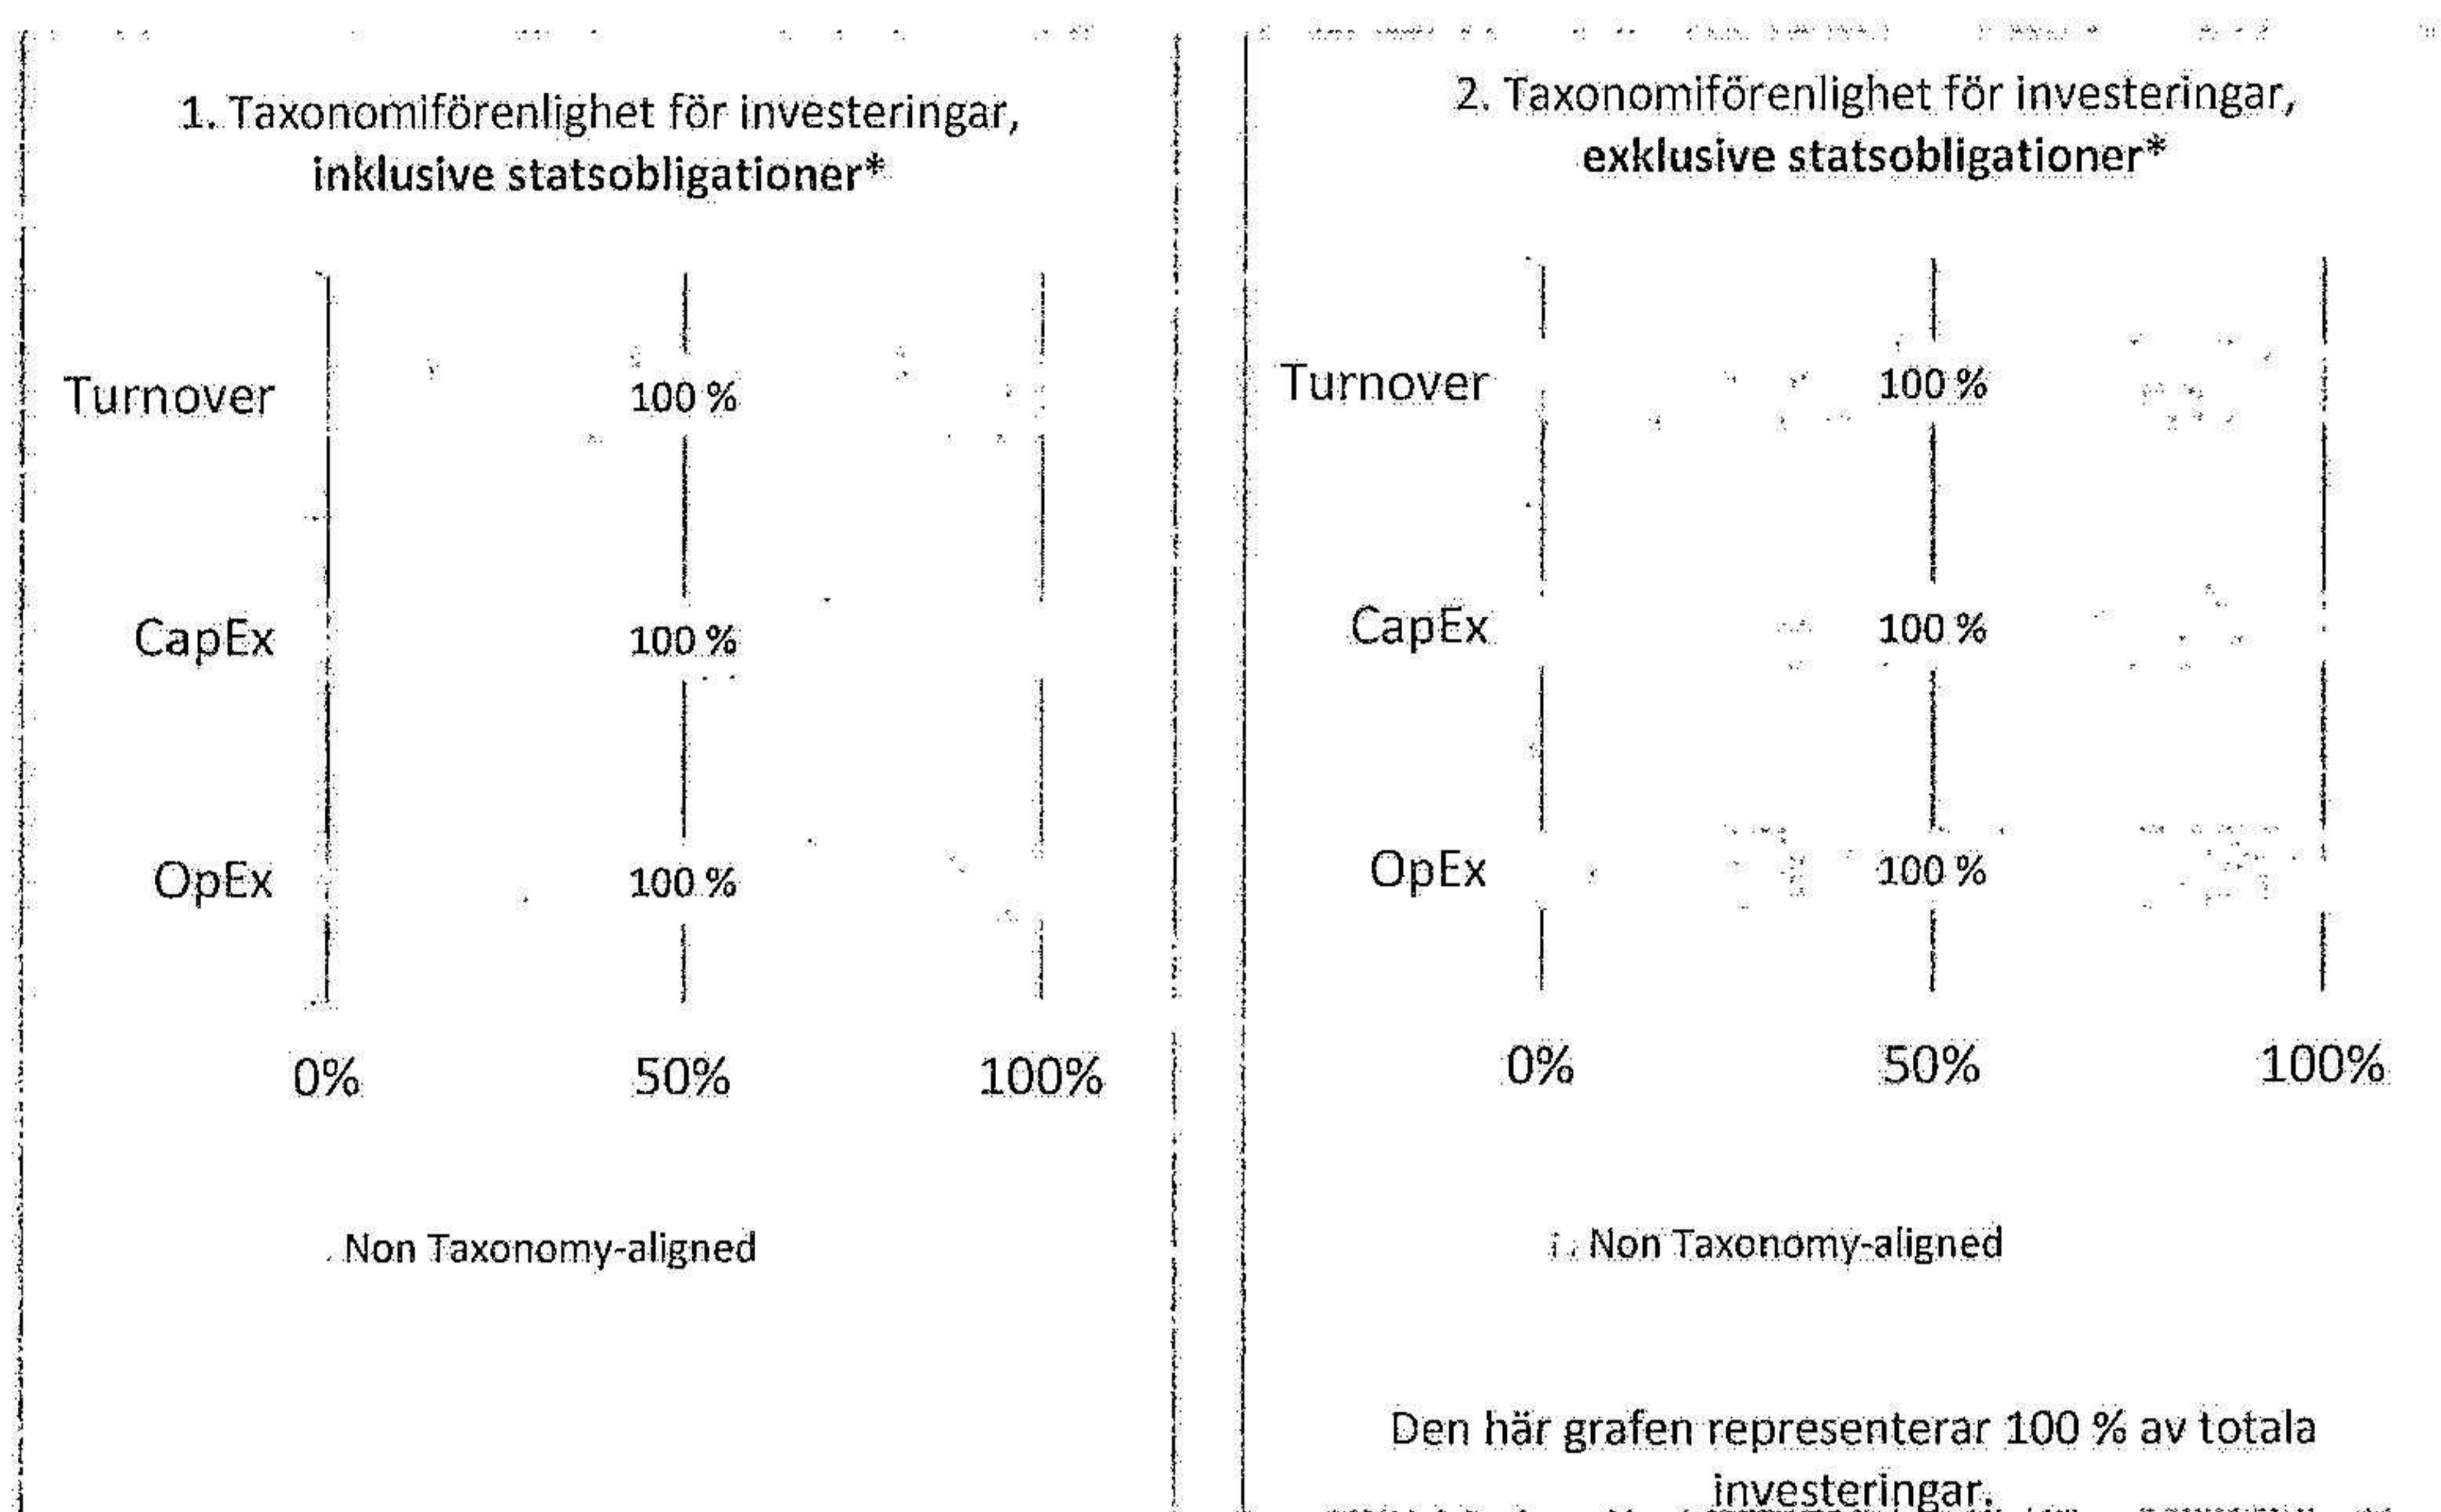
1. Taxonomiförenlighet för investeringar, **inklusive statsobligationer***

Turnover 100 %

CapEx 100 %

OpEx 100 %

0% 50% 100%

Non Taxonomy-aligned

2. Taxonomiförenlighet för investeringar, **exklusive statsobligationer***

Turnover 100 %

CapEx 100 %

OpEx 100 %

0% 50% 100%

Non Taxonomy-aligned

Den här grafen representerar 100 % av totala investeringar.